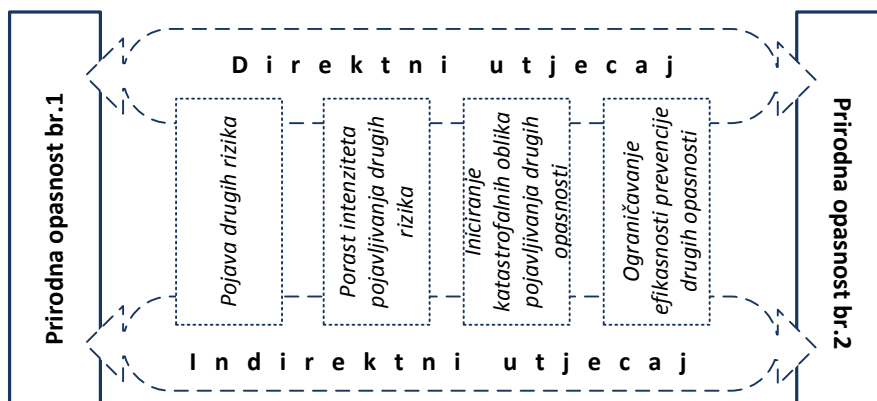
Prirodna opasnost br.1

D i r e k t n i u t j e c a j

Pojava drugih rizika

Porast intenziteta pojavljivanja drugih rizika

Iniciranje katastrofalnih oblika pojavljivanja drugih opasnosti

Ograničavanje efikasnosti prevencije drugih opasnosti

I n d i r e k t n i u t j e c a j

Prirodna opasnost br.2